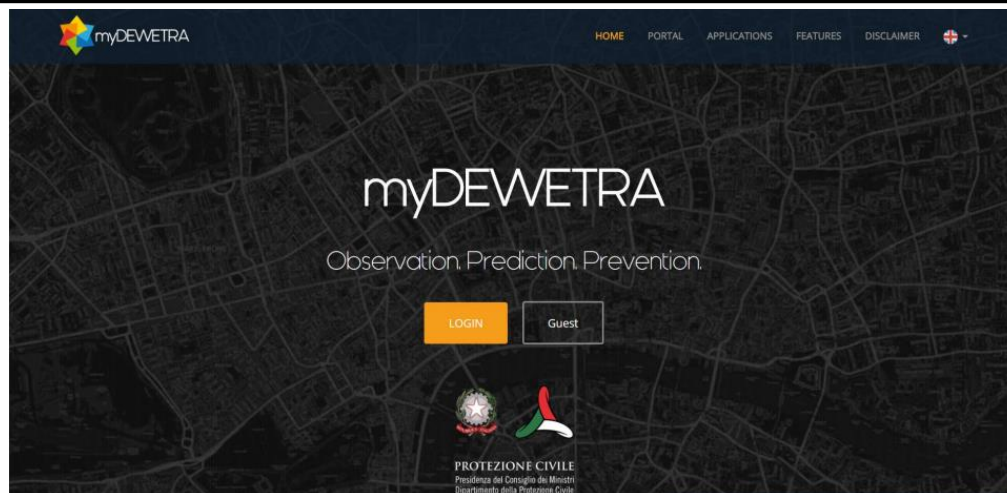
myDEWETRA

HOME PORTAL APPLICATIONS FEATURES DISCLAIMER

myDEWETRA

Observation. Prediction. Prevention.

LOGIN

Guest

PROTEZIONE CIVILE
Presidenza del Consiglio dei Ministri
Dipartimento della Protezione Civile